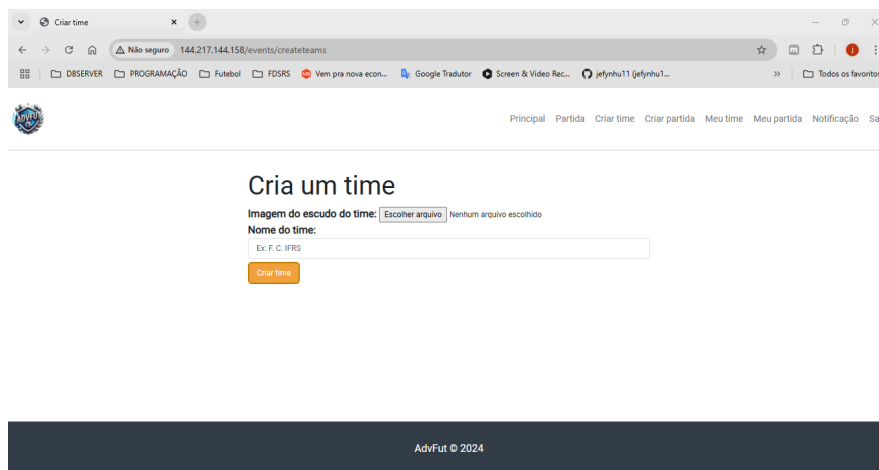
Criar time

Não seguro 144.217.144.158/events/createteams

DBSERVER PROGRAMAÇÃO Futebol FDSRS Vem pra nova econ... Google Tradutor Screen & Video Rec... jefynhu11 (jefynhu1... Todos os favoritos

ADVFUT

Principal Partida Criar time Criar partida Meu time Meu partida Notificação Sa

Cria um time

Imagem do escudo do time: Escolher arquivo Nenhum arquivo escolhido

Nome do time:

Ex: F. C. IFRS

Criar time

AdvFut © 2024